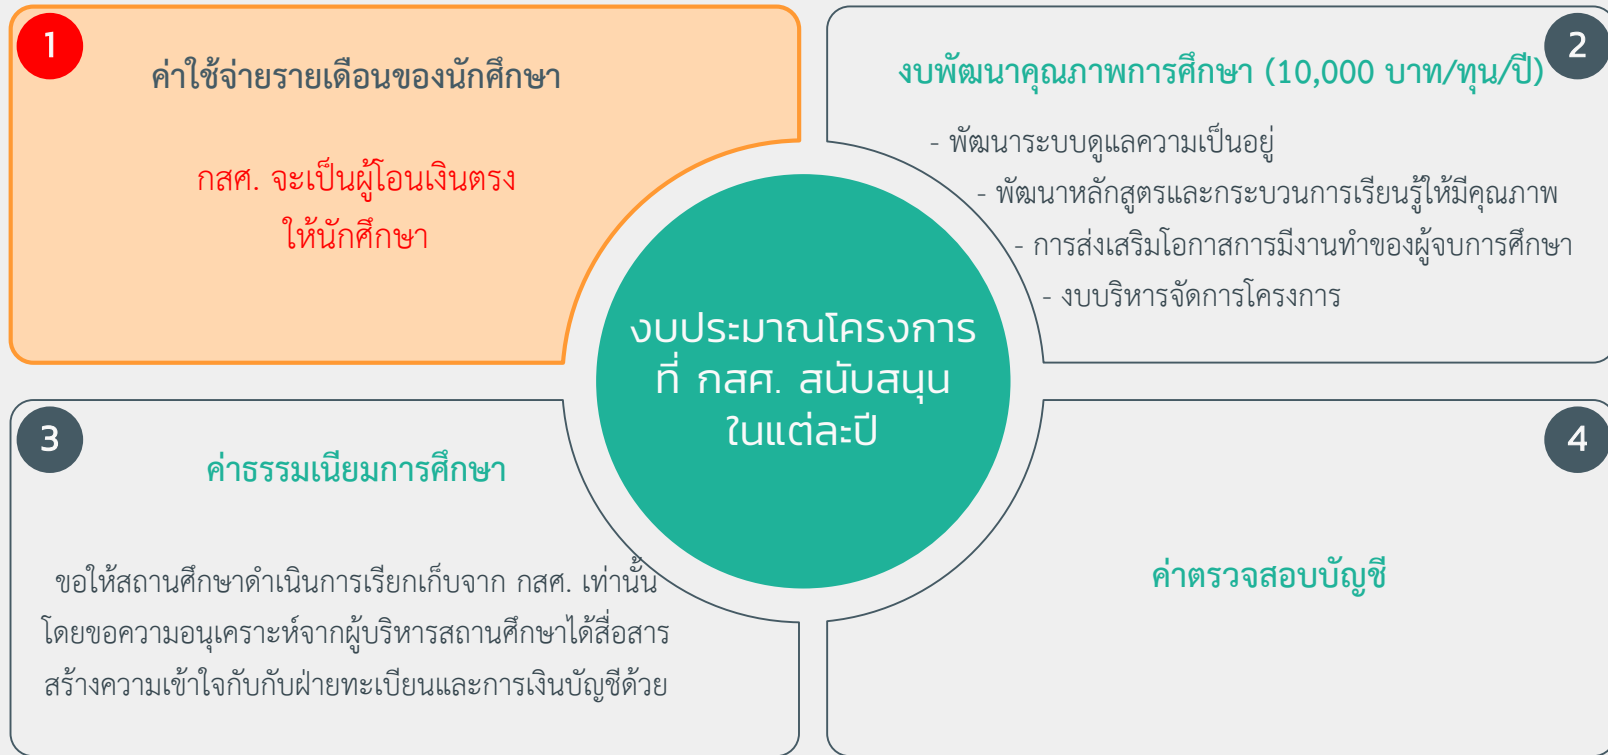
1

ค่าใช้จ่ายรายเดือนของนักศึกษา

กสศ. จะเป็นผู้โอนเงินตรง ให้นักศึกษา

2

งบพัฒนาคุณภาพการศึกษา (10,000 บาท/ทุน/ปี)

- พัฒนาระบบดูแลความเป็นอยู่
- พัฒนาหลักสูตรและกระบวนการเรียนรู้ให้มีคุณภาพ
- การส่งเสริมโอกาสการมีงานทำของผู้จบการศึกษา
- งบบริหารจัดการโครงการ

งบประมาณโครงการ ที่ กสศ. สนับสนุน ในแต่ละปี

3

ค่าธรรมเนียมการศึกษา

ขอให้สถานศึกษาดำเนินการเรียกเก็บจาก กสศ. เท่านั้น โดยขอความอนุเคราะห์จากผู้บริหารสถานศึกษาได้สื่อสารสร้างความเข้าใจกับกับฝ่ายทะเบียนและการเงินบัญชีด้วย

4

ค่าตรวจสอบบัญชี